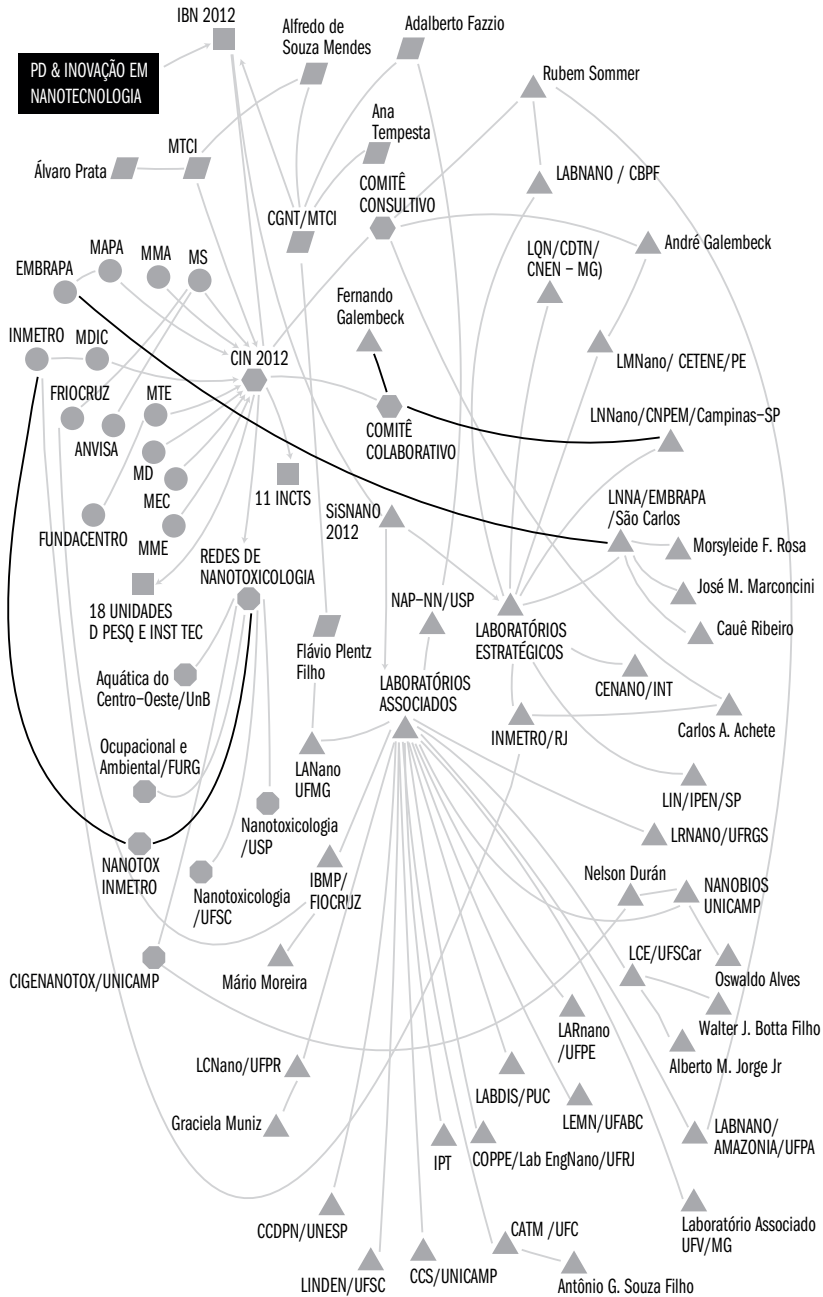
PD & INOVAÇÃO EM NANOTECNOLOGIA

IBN 2012

Alfredo de Souza Mendes

Adalberto Fazzio

Rubem Sommer

Ana Tempesta

MTCI

Álvaro Prata

CGNT/MTCI

COMITÊ CONSULTIVO

LABNANO / CBPF

LQN/CDTN/CNEN – MG)

André Galembeck

EMBRAPA

MAPA

MMA

MS

Fernando Galembeck

INMETRO

MDIC

CIN 2012

LMNano/ CETENE/PE

FRIOCRUZ

MTE

COMITÊ COLABORATIVO

LNNano/CNPEM/Campinas-SP

ANVISA

MD

MEC

11 INCTS

LNNA/EMBRAPA /São Carlos

SiSNANO 2012

MME

FUNDACENTRO

Morsyleide F. Rosa

REDES DE NANOTOXICOLOGIA

José M. Marconcini

18 UNIDADES D PESQ E INST TEC

NAP-NN/USP

LABORATÓRIOS ESTRATÉGICOS

Cauê Ribeiro

Flávio Plentz Filho

Aquática do Centro-Oeste/UnB

LABORATÓRIOS ASSOCIADOS

CENANO/INT

Carlos A. Achete

INMETRO/RJ

Ocupacional e Ambiental/FURG

LANano UFMG

LIN/IPEN/SP

Nanotoxicologia /USP

LRNANO/UFRGS

NANOTOX INMETRO

IBMP/ FIOCRUZ

Nelson Durán

NANOBIOS UNICAMP

Nanotoxicologia /UFSC

LCE/UFSCar

Oswaldo Alves

CIGENANOTOX/UNICAMP

Mário Moreira

Walter J. Botta Filho

LARnano /UFPE

Alberto M. Jorge Jr

LCNano/UFPR

LABDIS/PUC

LEMN/UFABC

Graciela Muniz

IPT

COPPE/Lab EngNano/UFRJ

LABNANO/ AMAZONIA/UFPA

CCDPN/UNESP

CATM /UFC

Laboratório Associado UFV/MG

LINDEN/UFSC

CCS/UNICAMP

Antônio G. Souza Filho